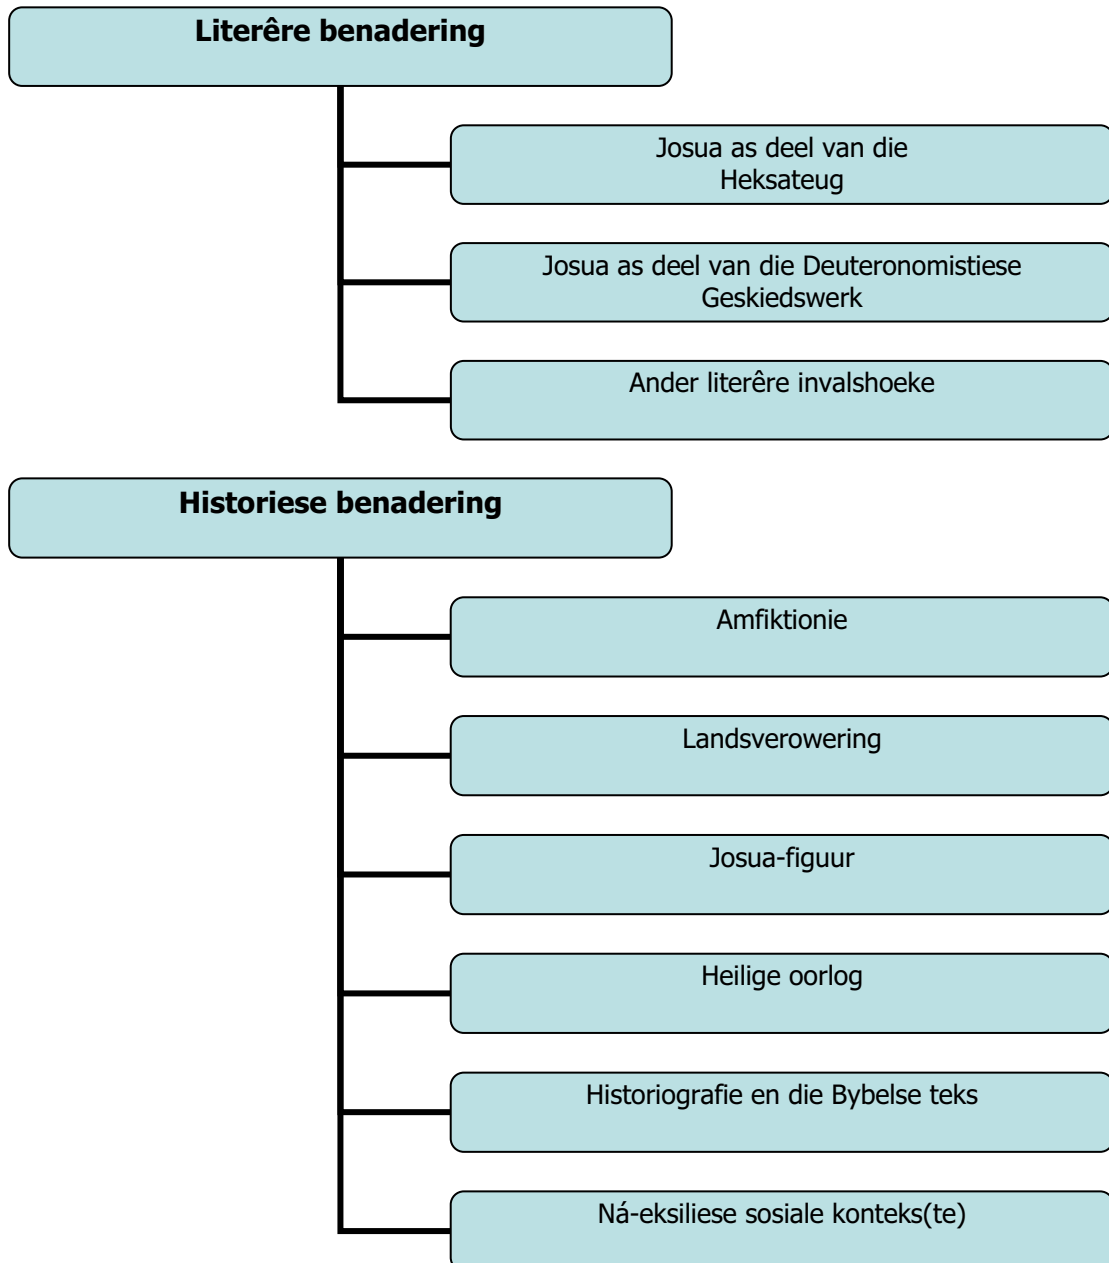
Literêre benadering

Josua as deel van die Heksateug

Josua as deel van die Deuteronomistiese Geskiedswerk

Ander literêre invalshoeke

Historiese benadering

Amfiktionie

Landsverowering

Josua-figuur

Heilige oorlog

Historiografie en die Bybelse teks

Ná-eksiliese sosiale konteks(te)